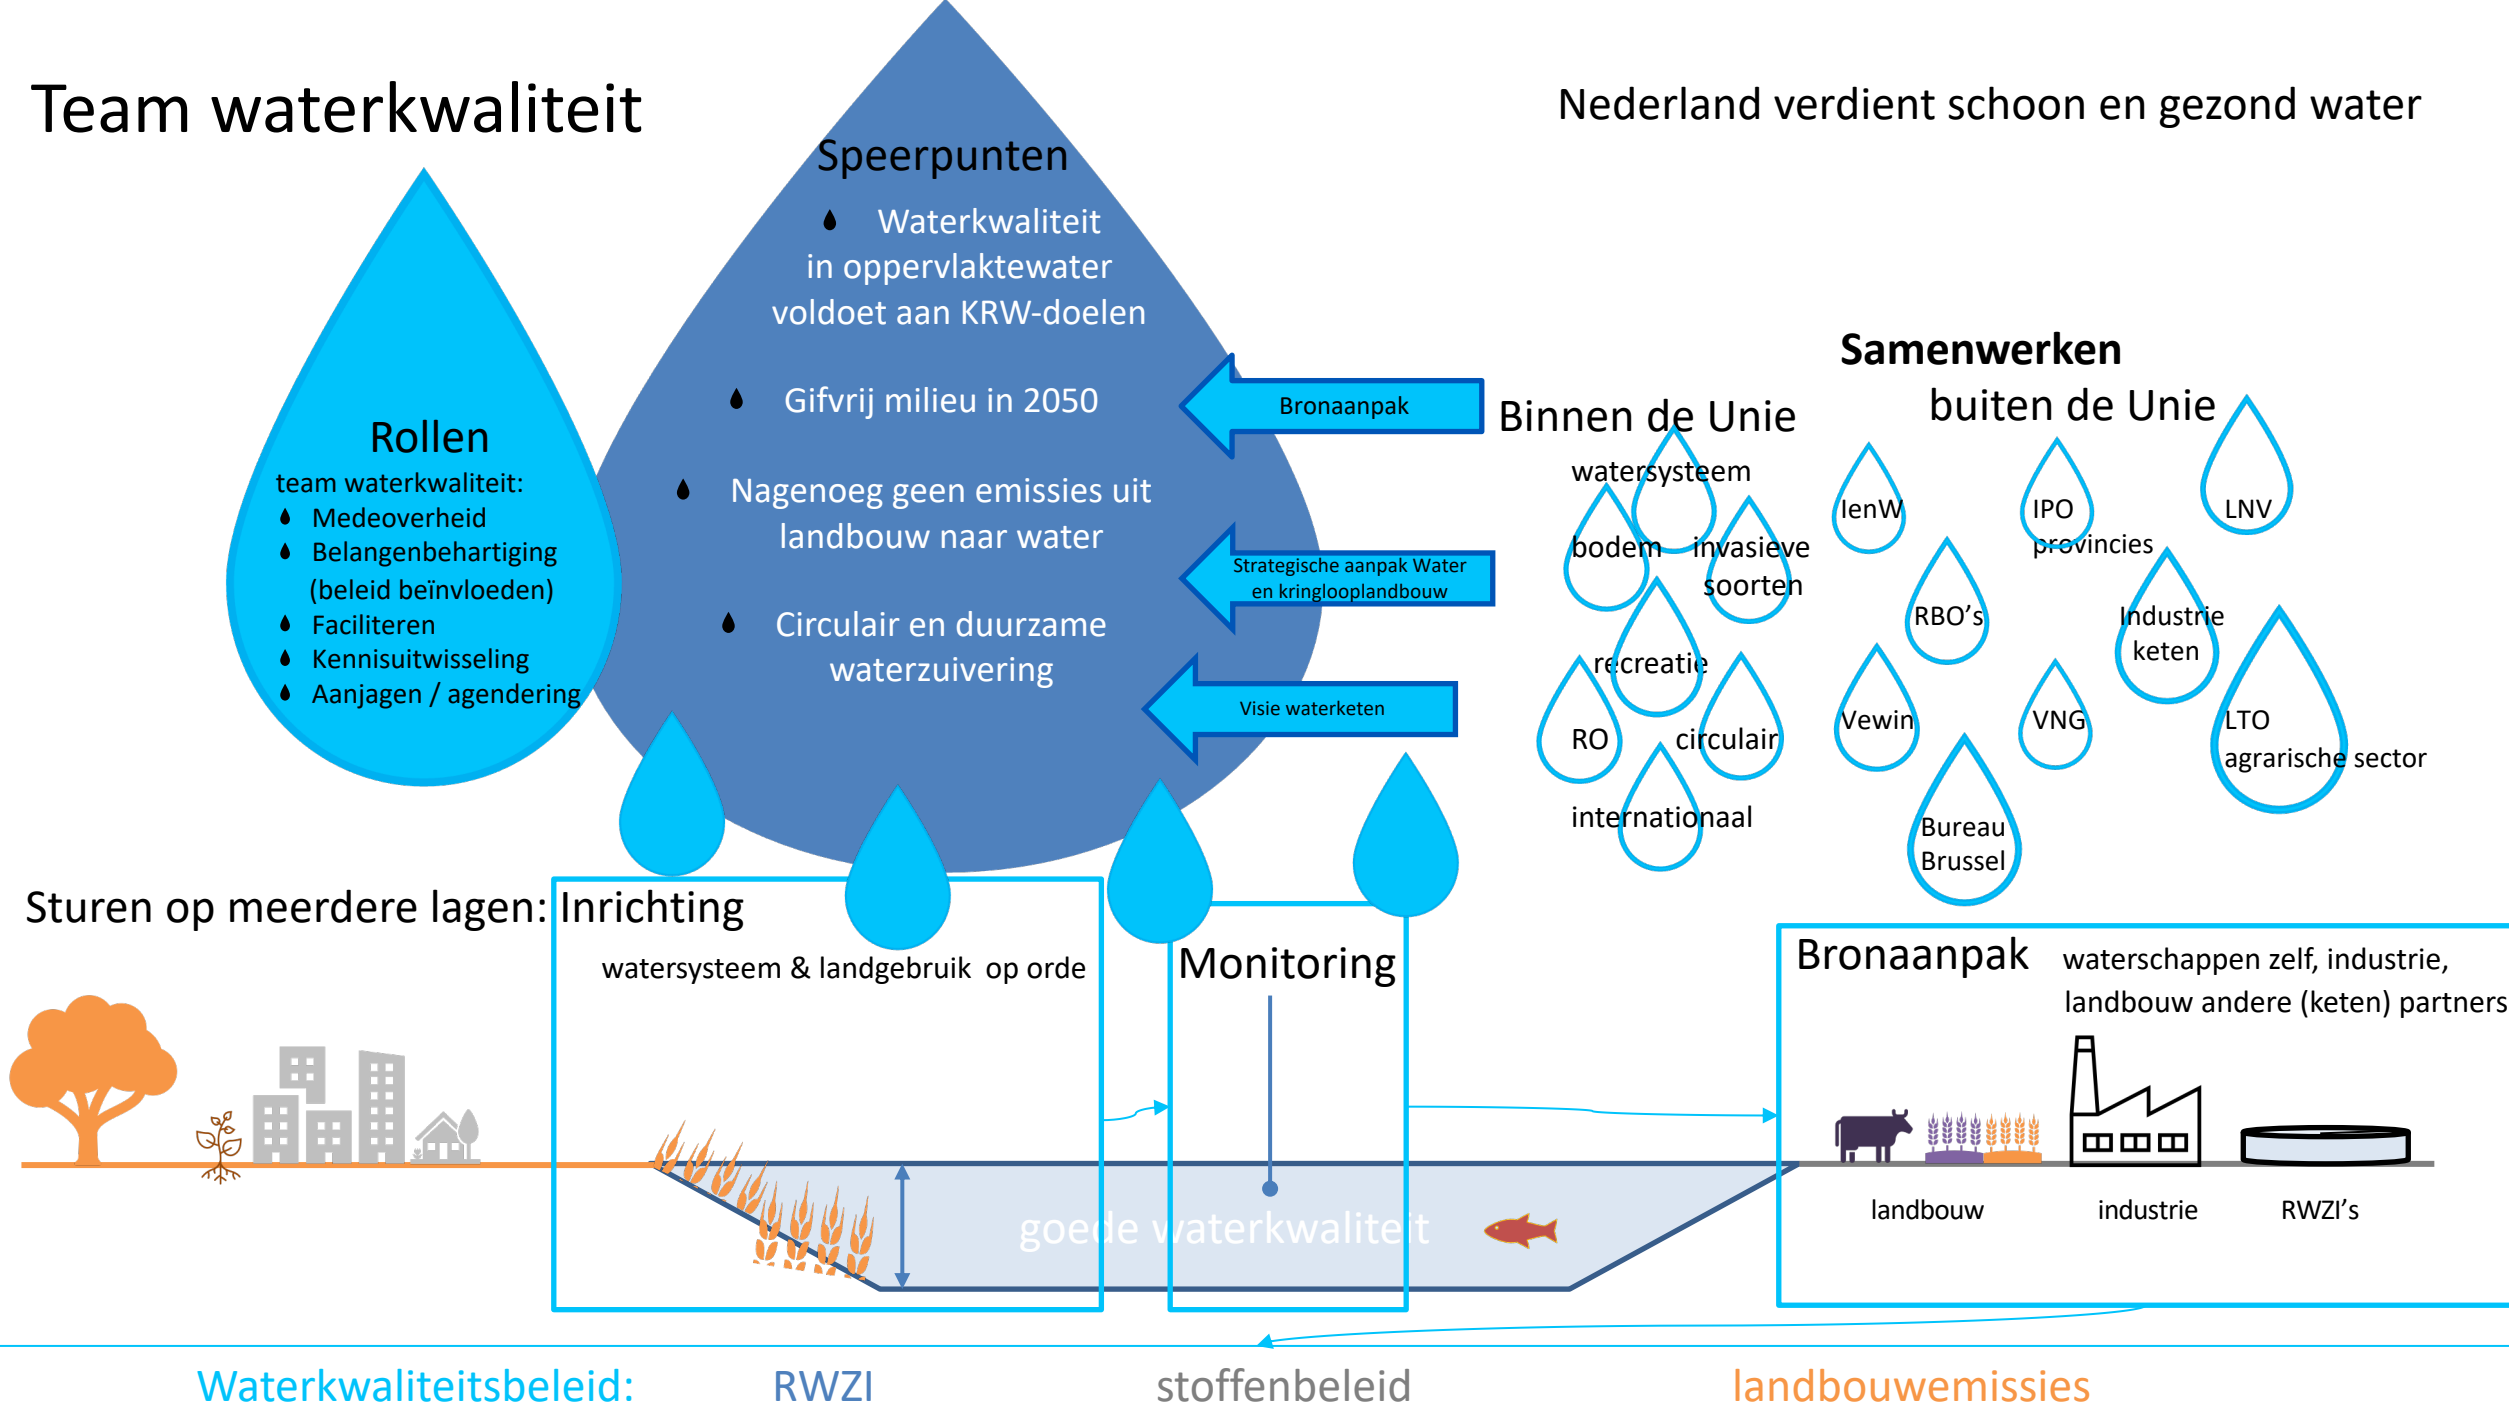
Team waterkwaliteit

Nederland verdient schoon en gezond water

Speerpunten
Waterkwaliteit in oppervlaktewater voldoet aan KRW-doelen
Gifvrij milieu in 2050
Nagenoeg geen emissies uit landbouw naar water
Circulair en duurzame waterzuivering

Bronaanpak
Strategische aanpak Water en kringlooplandbouw
Visie waterketen

Rollen
team waterkwaliteit:
Medeoverheid
Belangenbehartiging (beleid beïnvloeden)
Faciliteren
Kennisuitwisseling
Aanjagen / agendering

Samenwerken
Binnen de Unie
watersysteem
bodem
invasieve soorten
recreatie
RO
circulair
internationaal

buiten de Unie
IenW
IPO provincies
LNV
RBO's
Industrie keten
Vewin
VNG
LTO agrarische sector
Bureau Brussel

Sturen op meerdere lagen: Inrichting
watersysteem & landgebruik op orde

Monitoring

Bronaanpak waterschappen zelf, industrie, landbouw andere (keten) partners

goede waterkwaliteit

landbouw
industrie
RWZI's

Waterkwaliteitsbeleid: RWZI stoffenbeleid landbouwemissies